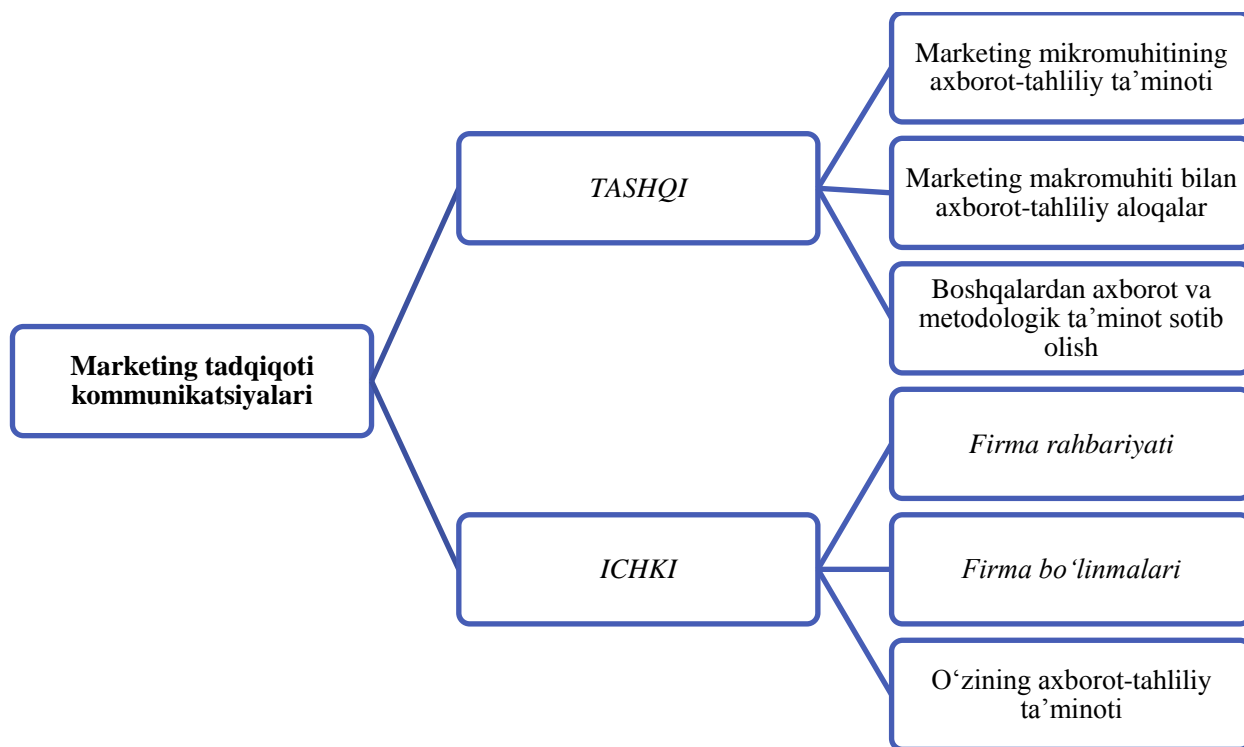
Marketing tadqiqoti kommunikatsiyalari

TASHQI

Marketing mikromuhitining axborot-tahliliy ta’minoti

Marketing makromuhiti bilan axborot-tahliliy aloqalar

Boshqalardan axborot va metodologik ta’minot sotib olish

ICHKI

Firma rahbariyati

Firma bo‘linmalari

O‘zining axborot-tahliliy ta’minoti